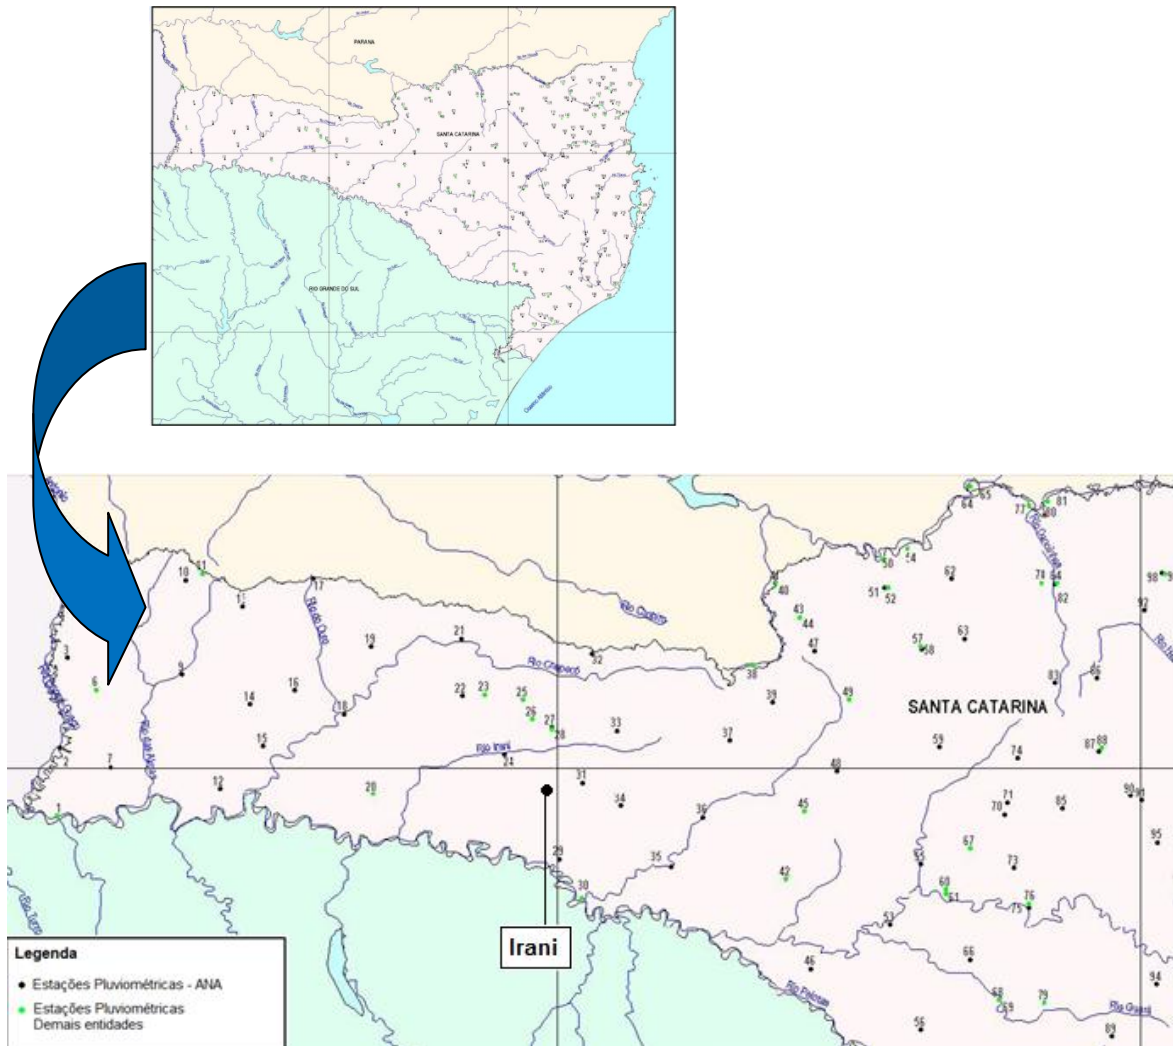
PARANA

SANTA CATARINA

RIO GRANDE DO SUL

Oceano Atlântico

65
64
77
80
81
50
54
62
78
84
98
10
11
11
40
51
52
82
92
1
43
44
Rio do Peixe
Rio Chapecó
19
21
57
58
63
47
3
32
Rio Chapecó
38
83
86
6
9
22
23
25
39
49
14
16
18
26
27
28
33
SANTA CATARINA
15
37
59
87
88
Rio Irani
74
7
24
48
2
12
31
1
20
34
36
45
70
71
85
90
91
95
29
35
67
55
73
42
60
61
76
75
30
53
66
46
94
Rio Pelotas
68
69
79
Rio Uruguai
56
89

Irani

Legenda
Estações Pluviométricas - ANA
Estações Pluviométricas Demais entidades